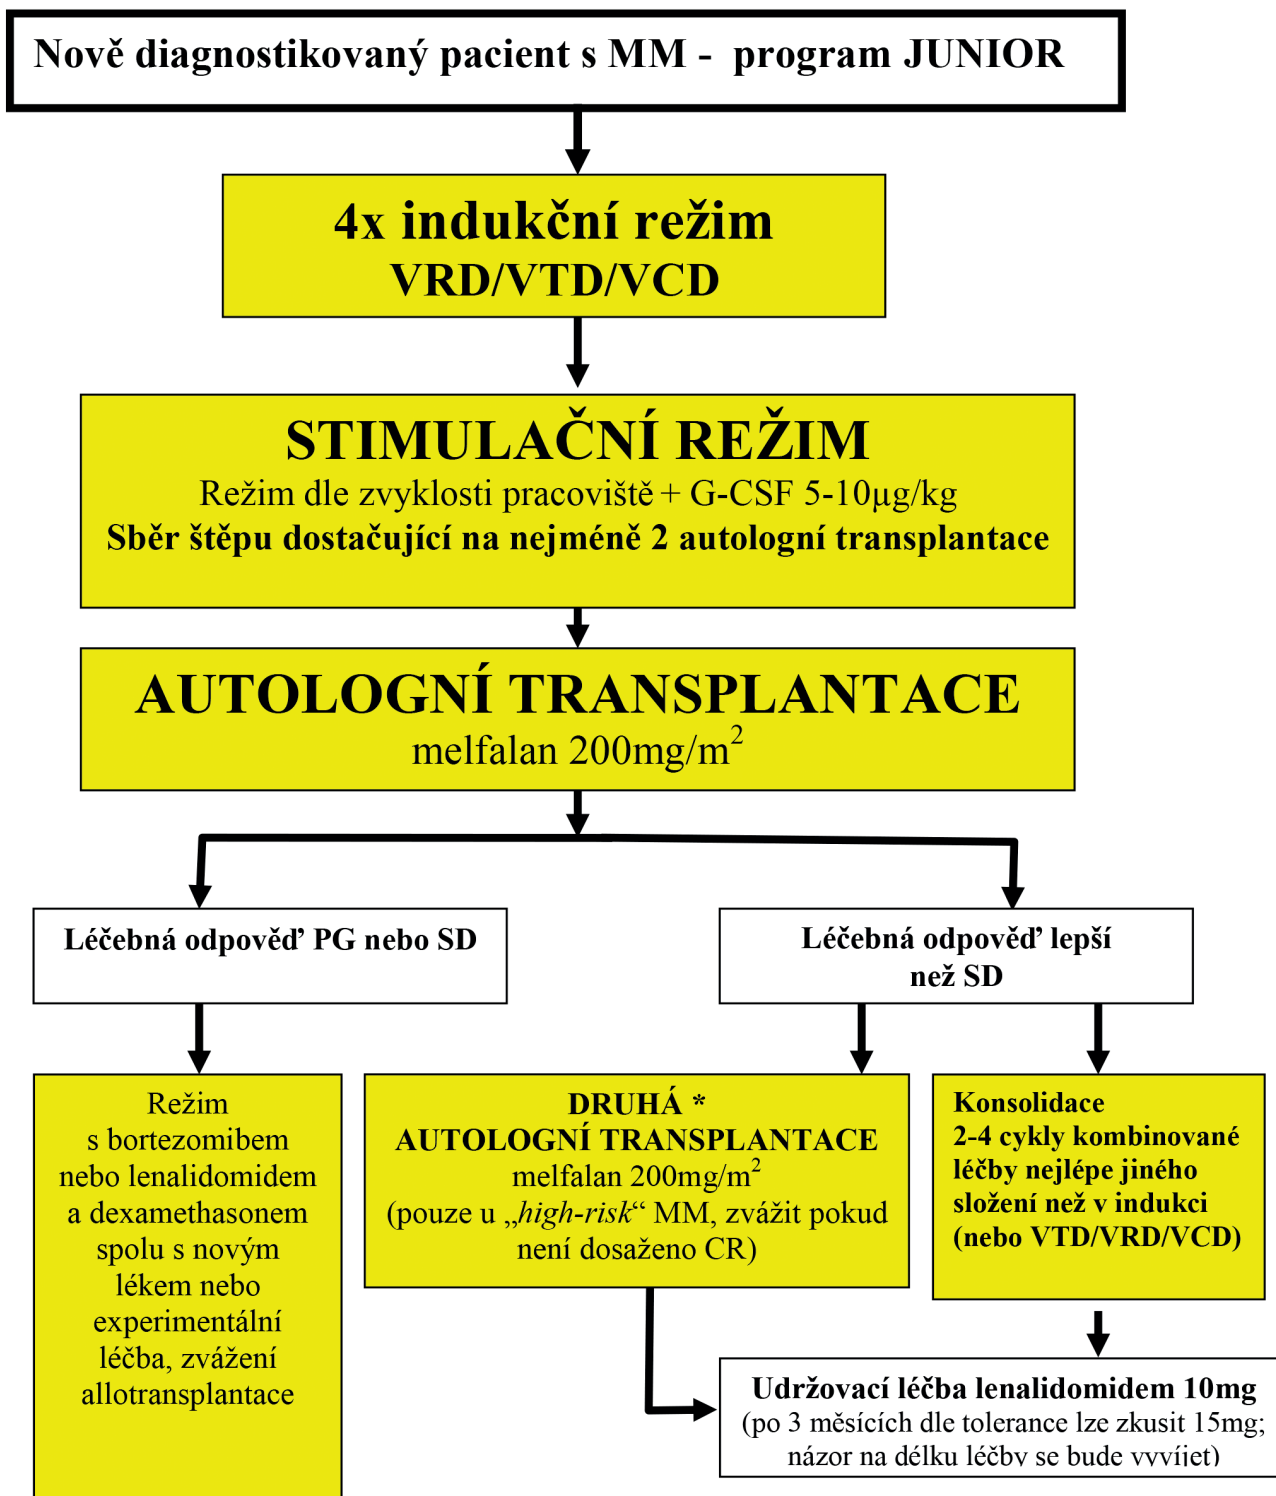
Nově diagnostikovaný pacient s MM - program JUNIOR

4x indukční režim
VRD/VTD/VCD

STIMULAČNÍ REŽIM
Režim dle zvyklosti pracoviště + G-CSF 5-10µg/kg
Sběr štěpu dostačující na nejméně 2 autologní transplantace

AUTOLOGNÍ TRANSPLANTACE
melfalan 200mg/m$^2$

Léčebná odpověď PG nebo SD

Léčebná odpověď lepší než SD

Režim s bortezomibem nebo lenalidomidem a dexamethasonem spolu s novým lékem nebo experimentální léčba, zvážení allotransplantace

DRUHÁ *
AUTOLOGNÍ TRANSPLANTACE
melfalan 200mg/m$^2$
(pouze u „high-risk“ MM, zvážit pokud není dosaženo CR)

Konsolidace
2-4 cykly kombinované léčby nejlépe jiného složení než v indukci (nebo VTD/VRD/VCD)

Udržovací léčba lenalidomidem 10mg
(po 3 měsících dle tolerance lze zkusit 15mg; názor na délku léčby se bude vyvíjet)